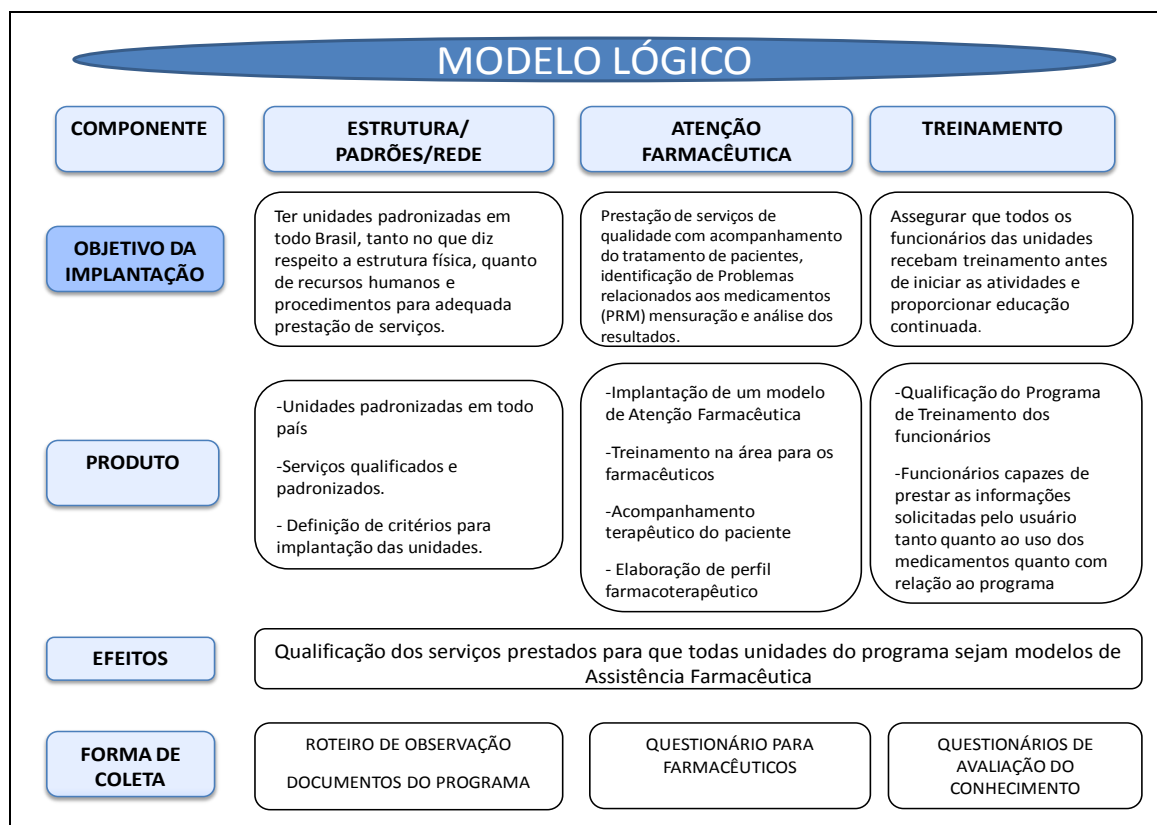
MODELO LÓGICO

COMPONENTE

ESTRUTURA/ PADRÕES/REDE

ATENÇÃO FARMACÊUTICA

TREINAMENTO

OBJETIVO DA IMPLANTAÇÃO

Ter unidades padronizadas em todo Brasil, tanto no que diz respeito a estrutura física, quanto de recursos humanos e procedimentos para adequada prestação de serviços.

Prestação de serviços de qualidade com acompanhamento do tratamento de pacientes, identificação de Problemas relacionados aos medicamentos (PRM) mensuração e análise dos resultados.

Assegurar que todos os funcionários das unidades recebam treinamento antes de iniciar as atividades e proporcionar educação continuada.

PRODUTO

-Unidades padronizadas em todo país

-Serviços qualificados e padronizados.

- Definição de critérios para implantação das unidades.

-Implantação de um modelo de Atenção Farmacêutica

-Treinamento na área para os farmacêuticos

-Acompanhamento terapêutico do paciente

- Elaboração de perfil farmacoterapêutico

-Qualificação do Programa de Treinamento dos funcionários

-Funcionários capazes de prestar as informações solicitadas pelo usuário tanto quanto ao uso dos medicamentos quanto com relação ao programa

EFEITOS

Qualificação dos serviços prestados para que todas unidades do programa sejam modelos de Assistência Farmacêutica

FORMA DE COLETA

ROTEIRO DE OBSERVAÇÃO

DOCUMENTOS DO PROGRAMA

QUESTIONÁRIO PARA FARMACÊUTICOS

QUESTIONÁRIOS DE AVALIAÇÃO DO CONHECIMENTO